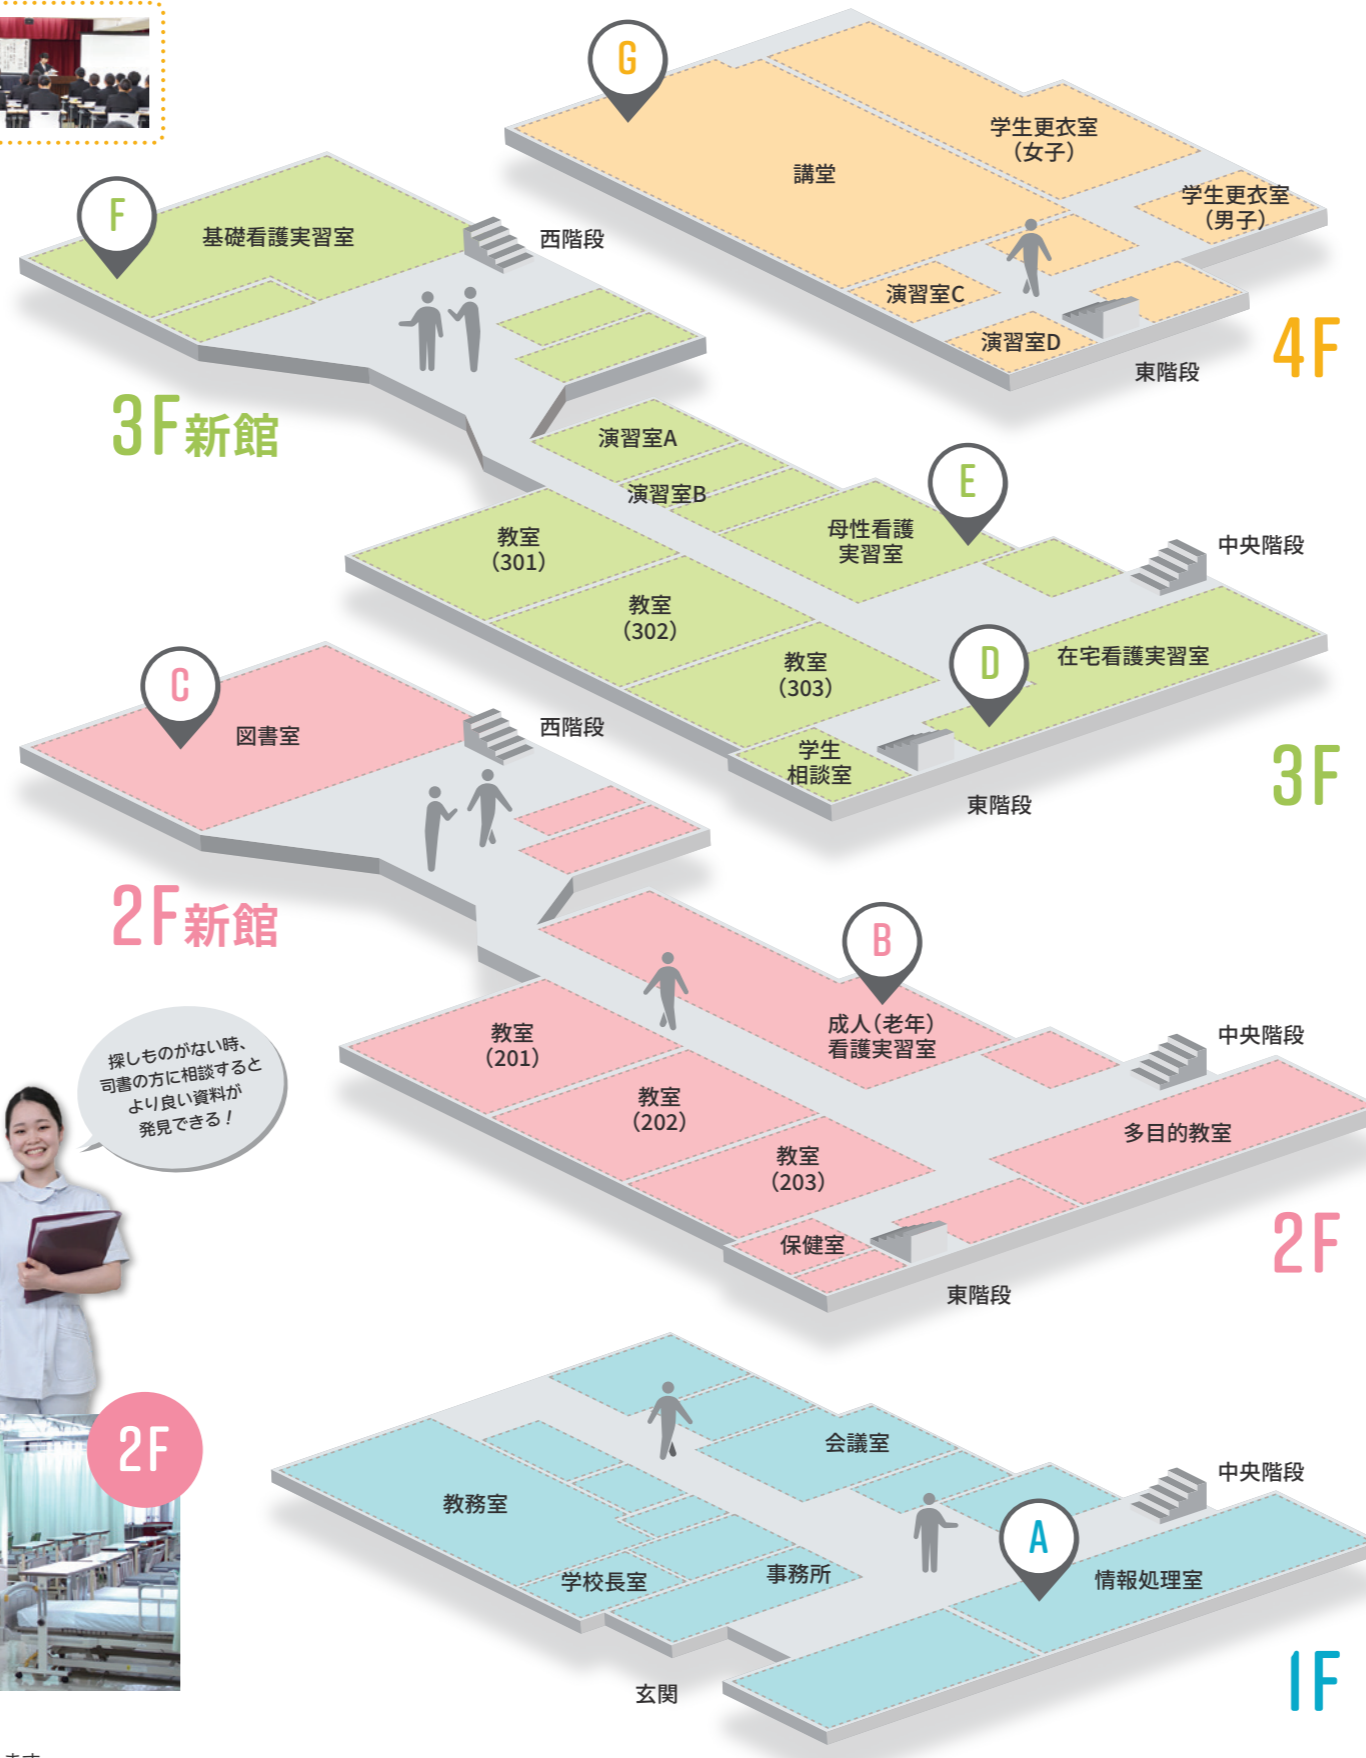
G

講堂

学生更衣室
（女子）

学生更衣室
（男子）

演習室C

演習室D

東階段

4F

F

基礎看護実習室

西階段

3F新館

演習室A

演習室B

E

母性看護
実習室

中央階段

教室
（301）

教室
（302）

教室
（303）

D

在宅看護実習室

学生
相談室

東階段

3F

C

図書室

西階段

2F新館

B

成人（老年）
看護実習室

中央階段

教室
（201）

教室
（202）

教室
（203）

多目的教室

保健室

東階段

2F

探しものがない時、
司書の方に相談すると
より良い資料が
発見できる！

2F

会議室

中央階段

教務室

A

学校長室

事務所

情報処理室

玄関

1F